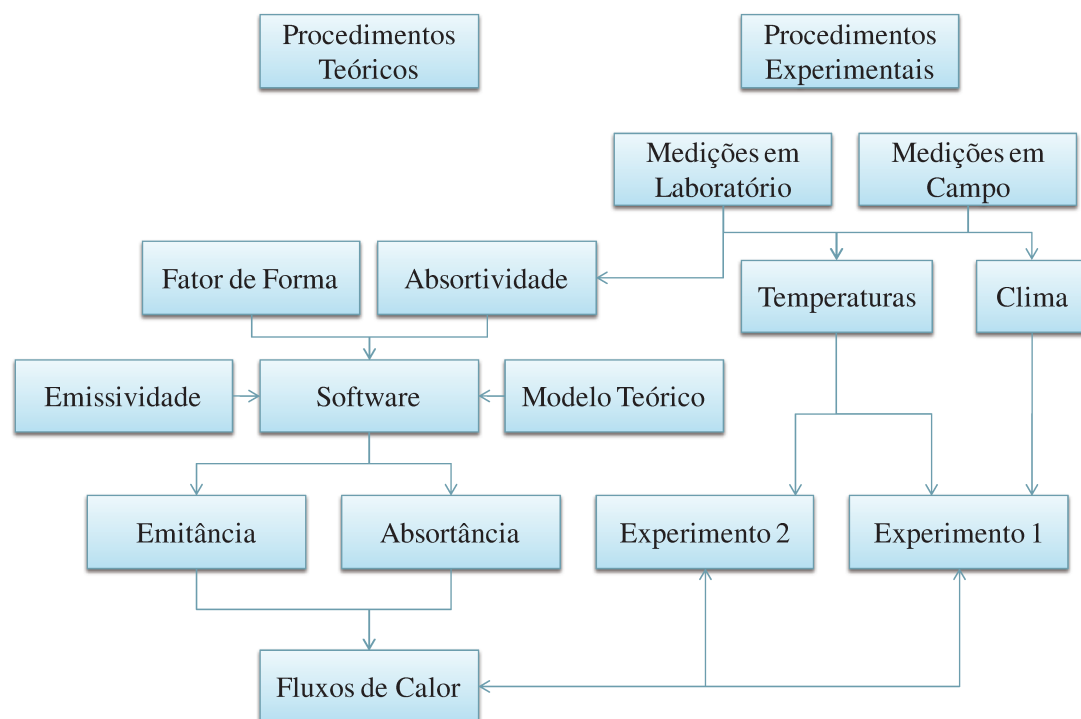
Procedimentos Teóricos

Procedimentos Experimentais

Medições em Laboratório

Medições em Campo

Fator de Forma

Absortividade

Temperaturas

Clima

Emissividade

Software

Modelo Teórico

Emitância

Absortância

Experimento 2

Experimento 1

Fluxos de Calor